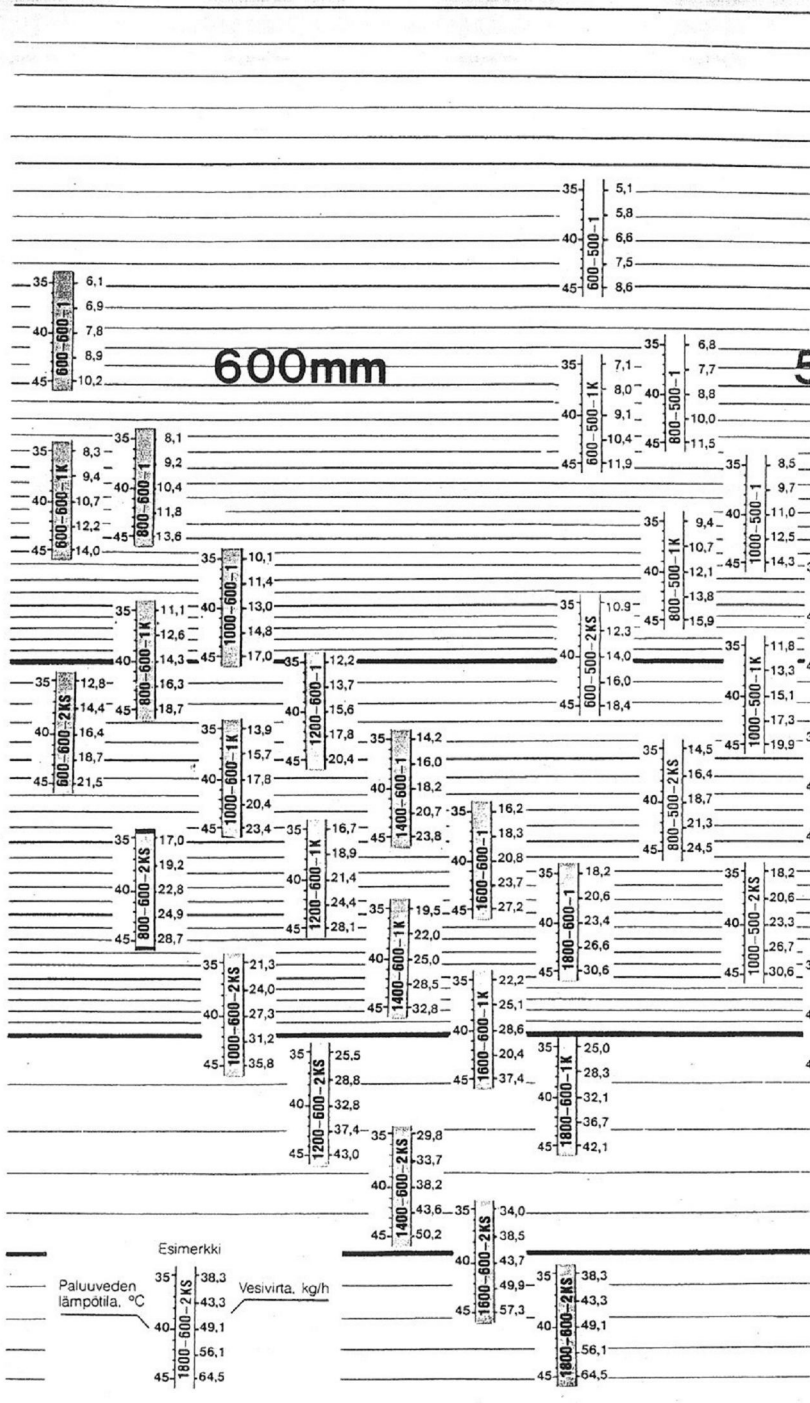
35 5,1
5,8
40 600-500-1 6,6
7,5
45 8,6

35 6,1
6,9
40 600-600-1 7,8
8,9
45 10,2

600mm

35 7,1
8,0
40 600-500-1K 9,1
10,4
45 11,9

35 6,8
7,7
40 800-500-1 8,8
10,0
45 11,5

35 8,3
9,4
40 600-600-1K 10,7
12,2
45 14,0

35 8,1
9,2
40 800-600-1 10,4
11,8
45 13,6

35 8,5
9,7
40 1000-500-1 11,0
12,5
45 14,3

35 9,4
10,7
40 800-500-1K 12,1
13,8
45 15,9

35 10,1
11,4
40 1000-600-1 13,0
14,8
45 17,0

35 11,1
12,6
40 800-600-1K 14,3
16,3
45 18,7

35 10,9
12,3
40 600-500-2KS 14,0
16,0
45 18,4

35 11,8
13,3
40 1000-500-1K 15,1
17,3
45 19,9

35 12,2
13,7
40 1200-600-1 15,6
17,8
45 20,4

35 12,8
14,4
40 600-600-2KS 16,4
18,7
45 21,5

35 13,9
15,7
40 1000-600-1K 17,8
20,4
45 23,4

35 14,2
16,0
40 1400-600-1 18,2
20,7
45 23,8

35 14,5
16,4
40 800-500-2KS 18,7
21,3
45 24,5

35 16,2
18,3
40 1600-600-1 20,8
23,7
45 27,2

35 17,0
19,2
40 800-600-2KS 22,8
24,9
45 28,7

35 16,7
18,9
40 1200-600-1K 21,4
24,4
45 28,1

35 18,2
20,6
40 1800-600-1 23,4
26,6
45 30,6

35 18,2
20,6
40 1000-500-2KS 23,3
26,7
45 30,6

35 19,5
22,0
40 1400-600-1K 25,0
28,5
45 32,8

35 21,3
24,0
40 1000-600-2KS 27,3
31,2
45 35,8

35 22,2
25,1
40 1600-600-1K 28,6
20,4
45 37,4

35 25,0
28,3
40 1800-600-1K 32,1
36,7
45 42,1

35 25,5
28,8
40 1200-600-2KS 32,8
37,4
45 43,0

35 29,8
33,7
40 1400-600-2KS 38,2
43,6
45 50,2

35 34,0
38,5
40 1600-600-2KS 43,7
49,9
45 57,3

Esimerkki
Paluuveden lämpötila, °C
35 38,3
43,3
40 1800-600-2KS 49,1
56,1
45 64,5
Vesivirta, kg/h

35 38,3
43,3
40 1800-600-2KS 49,1
56,1
45 64,5